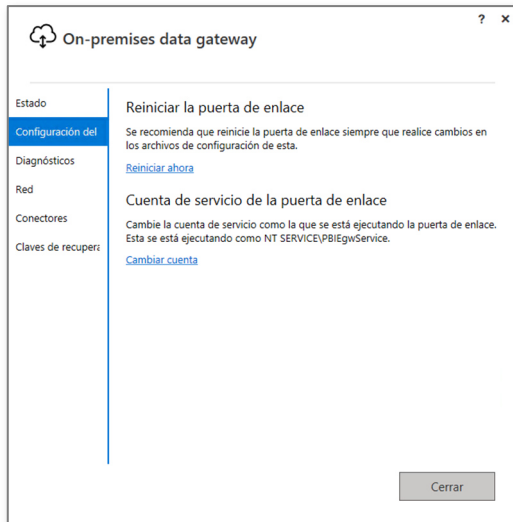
? ×

On-premises data gateway

Estado

Configuración del

Diagnósticos

Red

Conectores

Claves de recupera

Reiniciar la puerta de enlace

Se recomienda que reinicie la puerta de enlace siempre que realice cambios en los archivos de configuración de esta.

Reiniciar ahora

Cuenta de servicio de la puerta de enlace

Cambie la cuenta de servicio como la que se está ejecutando la puerta de enlace. Esta se está ejecutando como NT SERVICE\PBIEgwService.

Cambiar cuenta

Cerrar